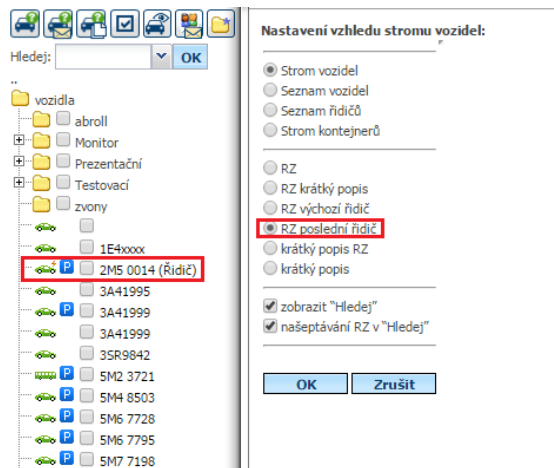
Hledej: OK

..
vozidla
abroll
Monitor
Prezentační
Testovací
zvony
1E4xxxx
P 2M5 0014 (Řidič)
3A41995
P 3A41999
3A41999
3SR9842
P 5M2 3721
P 5M4 8503
P 5M6 7728
P 5M6 7795
P 5M7 7198

Nastavení vzhledu stromu vozidel:

Strom vozidel
Seznam vozidel
Seznam řidičů
Strom kontejnerů

RZ
RZ krátký popis
RZ výchozí řidič
RZ poslední řidič
krátký popis RZ
krátký popis

zobrazit "Hledej"
našeptávání RZ v "Hledej"

OK
Zrušit